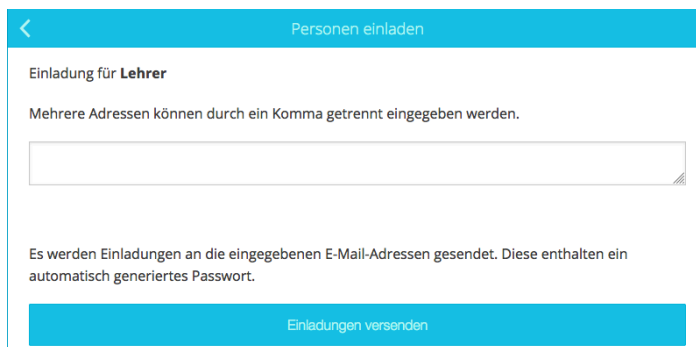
<

Personen einladen

Einladung für **Lehrer**

Mehrere Adressen können durch ein Komma getrennt eingegeben werden.

Es werden Einladungen an die eingegebenen E-Mail-Adressen gesendet. Diese enthalten ein automatisch generiertes Passwort.

Einladungen versenden